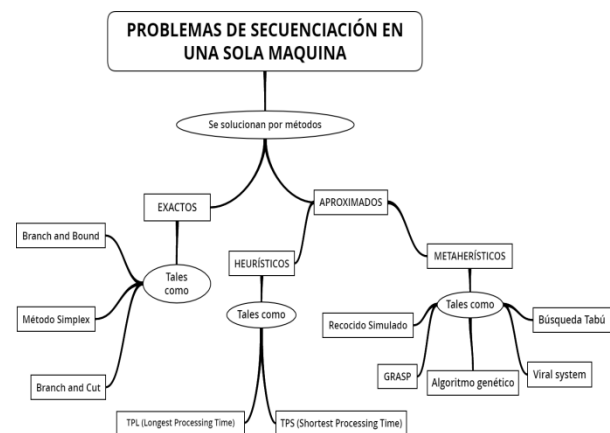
PROBLEMAS DE SECUENCIACIÓN EN UNA SOLA MAQUINA

Se solucionan por métodos

EXACTOS

APROXIMADOS

Branch and Bound

Tales como

Método Simplex

Branch and Cut

HEURÍSTICOS

Tales como

TPL (Longest Processing Time)

TPS (Shortest Processing Time)

METAHERÍSTICOS

Tales como

Recocido Simulado

Búsqueda Tabú

GRASP

Algoritmo genético

Viral system